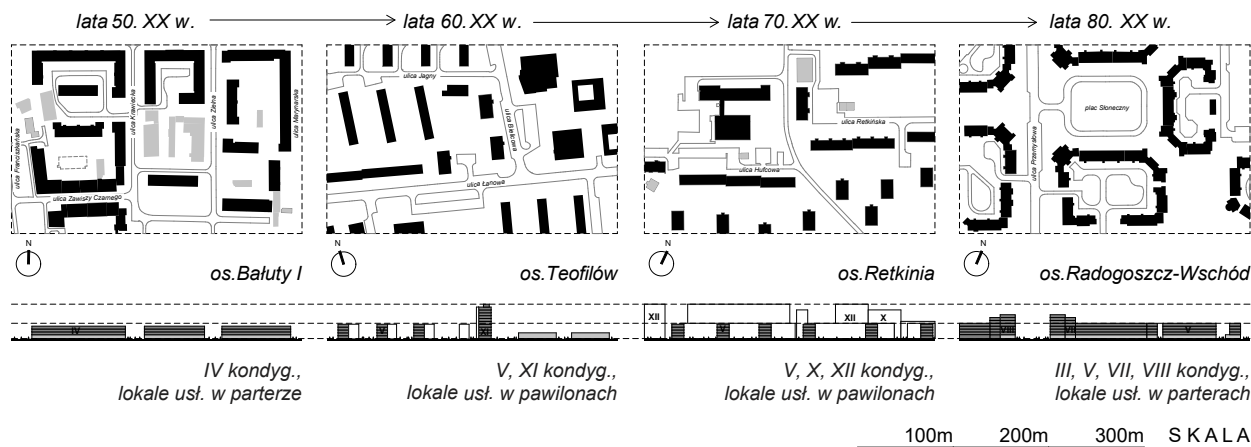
lata 50. XX w. lata 60. XX w. lata 70. XX w. lata 80. XX w.

ulica Franciszkańska
ulica Krawiecka
ulica Zielna
ulica Murarska
ulica Zawiszy Czarnego
N
os.Bałuty I

ulica Jagny
ulica Bałtycka
ulica Łanowa
N
os.Teofilów

ulica Retkińska
ulica Hufcowa
N
os.Retkinia

plac Słoneczny
ulica Przemysłowa
N
os.Radogoszcz-Wschód

IV
V
XI
XII
V
XII
X
VIII
VII
V

IV kondyg., lokale usł. w parterze

V, XI kondyg., lokale usł. w pawilonach

V, X, XII kondyg., lokale usł. w pawilonach

III, V, VII, VIII kondyg., lokale usł. w parterach

100m 200m 300m SKALA